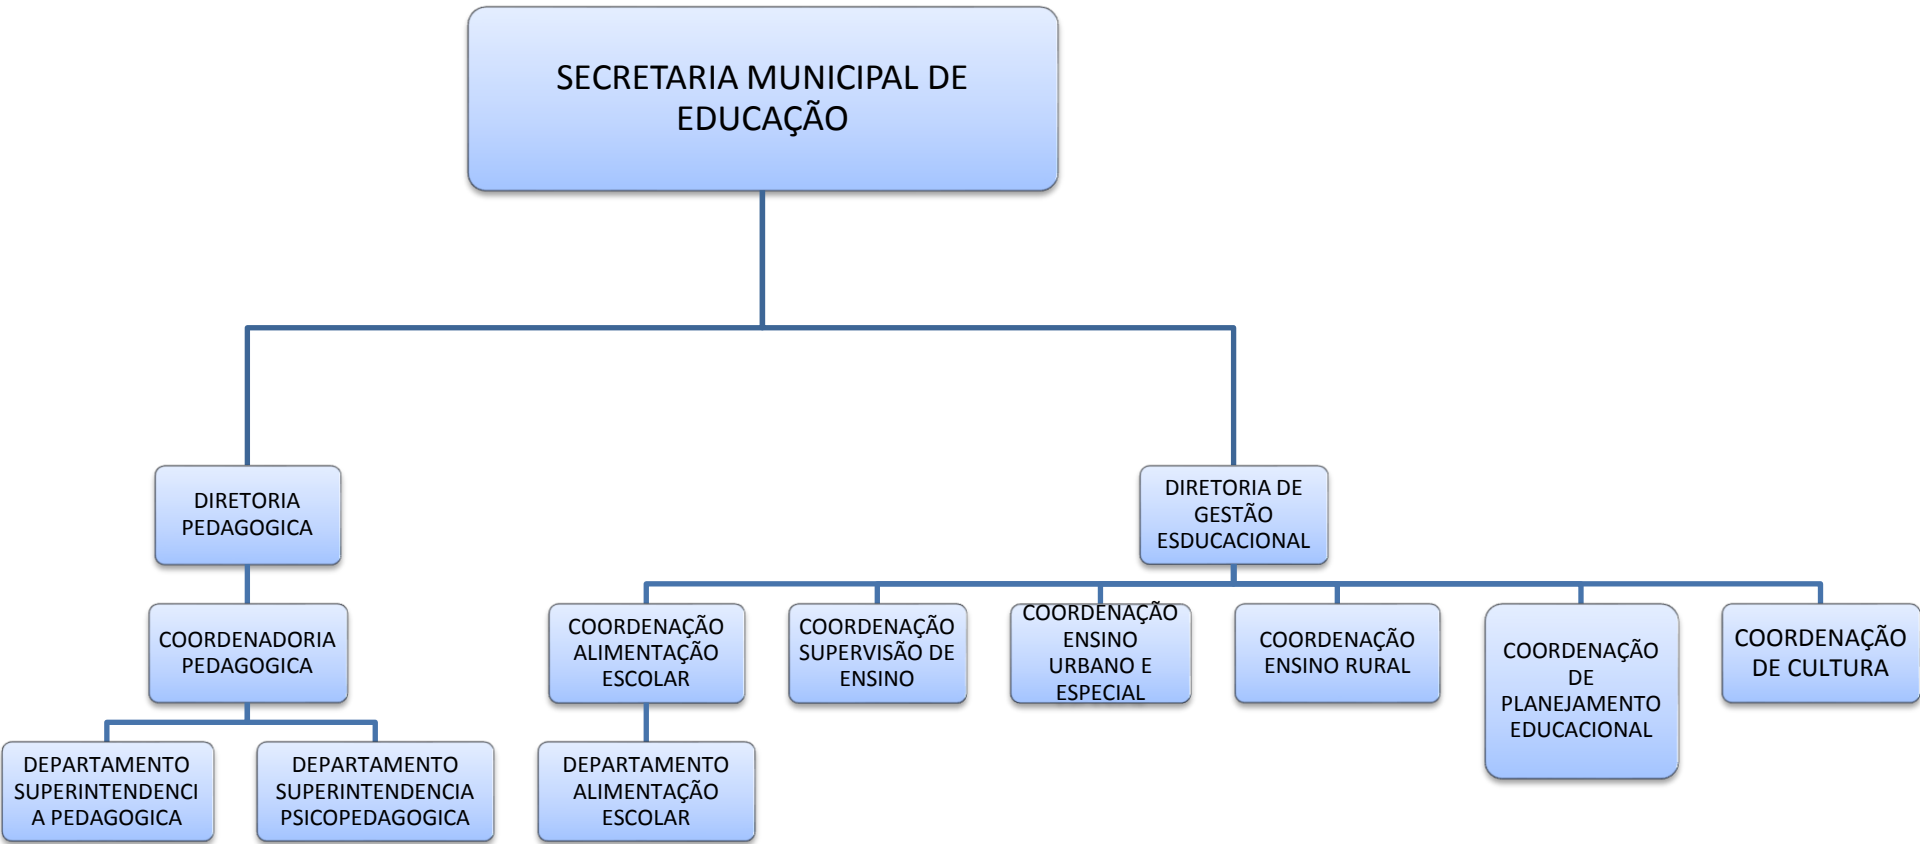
SECRETARIA MUNICIPAL DE EDUCAÇÃO

DIRETORIA PEDAGOGICA

DIRETORIA DE GESTÃO ESDUCACIONAL

COORDENADORIA PEDAGOGICA

DEPARTAMENTO SUPERINTENDENCI A PEDAGOGICA

DEPARTAMENTO SUPERINTENDENCIA PSICOPEDAGOGICA

COORDENAÇÃO ALIMENTAÇÃO ESCOLAR

DEPARTAMENTO ALIMENTAÇÃO ESCOLAR

COORDENAÇÃO SUPERVISÃO DE ENSINO

COORDENAÇÃO ENSINO URBANO E ESPECIAL

COORDENAÇÃO ENSINO RURAL

COORDENAÇÃO DE PLANEJAMENTO EDUCACIONAL

COORDENAÇÃO DE CULTURA